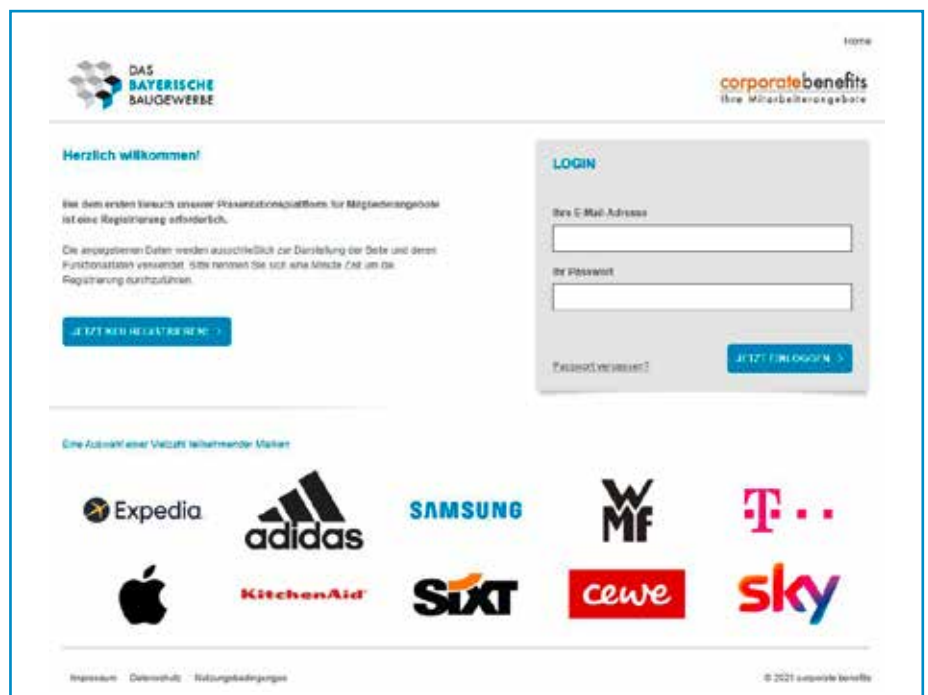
Home

DAS BAYERISCHE BAUGEWERBE

corporatebenefits
Ihre Mitarbeiterangebote

Herzlich willkommen!

Bei dem ersten Besuch unserer Präsentationsplattform für Mitgliederangebote ist eine Registrierung erforderlich.

Die angegebenen Daten werden ausschließlich zur Darstellung der Seite und deren Funktionalitäten verwendet. Bitte nehmen Sie sich eine Minute Zeit um die Registrierung durchzuführen.

JETZT NEU REGISTRIEREN! >

LOGIN

Ihre E-Mail-Adresse

Ihr Passwort

Passwort vergessen?

JETZT EINLOGGEN >

Eine Auswahl einer Vielzahl teilnehmender Marken

Expedia

adidas

SAMSUNG

WMF

T · ·

KitchenAid

SIXT

cewe

sky

Impressum Datenschutz Nutzungsbedingungen

© 2021 corporate benefits